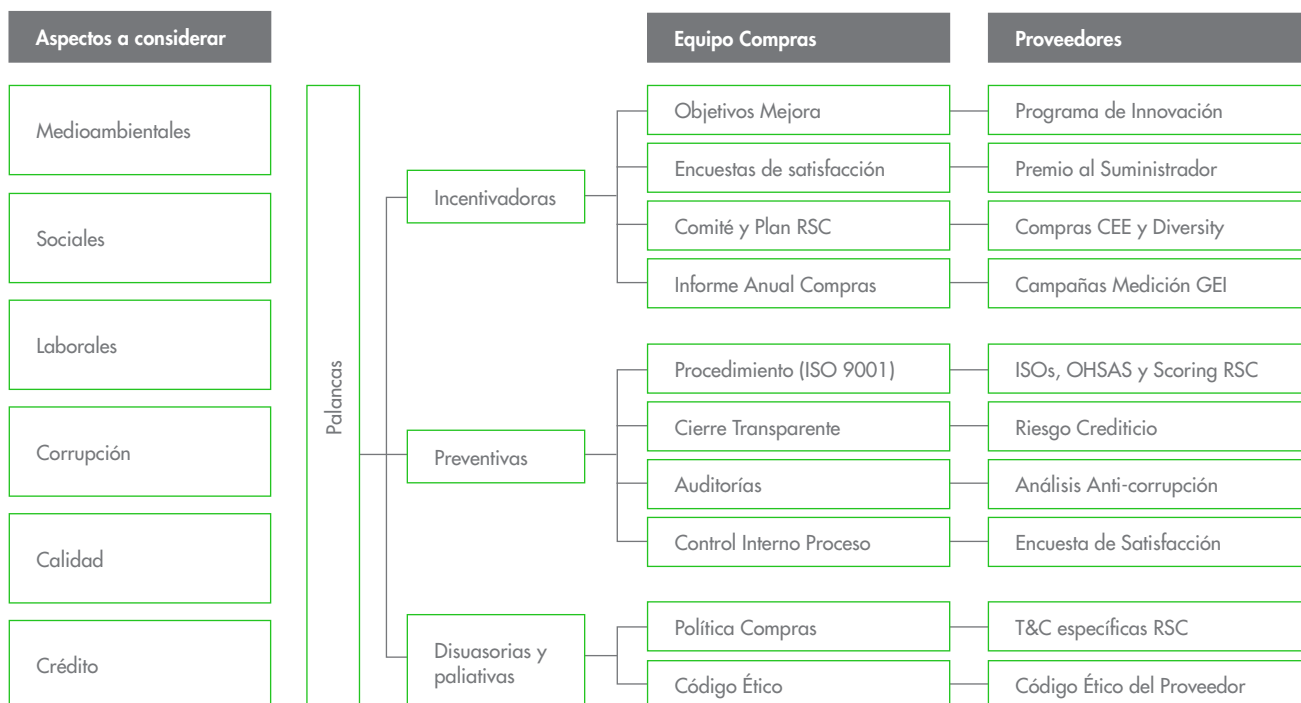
Aspectos a considerar

Medioambientales

Sociales

Laborales

Corrupción

Calidad

Crédito

Palancas

Incentivadoras

Preventivas

Disuasorias y paliativas

Equipo Compras

Objetivos Mejora

Encuestas de satisfacción

Comité y Plan RSC

Informe Anual Compras

Procedimiento (ISO 9001)

Cierre Transparente

Auditorías

Control Interno Proceso

Política Compras

Código Ético

Proveedores

Programa de Innovación

Premio al Suministrador

Compras CEE y Diversity

Campañas Medición GEI

ISOs, OHSAS y Scoring RSC

Riesgo Crediticio

Análisis Anti-corrupción

Encuesta de Satisfacción

T&C específicas RSC

Código Ético del Proveedor